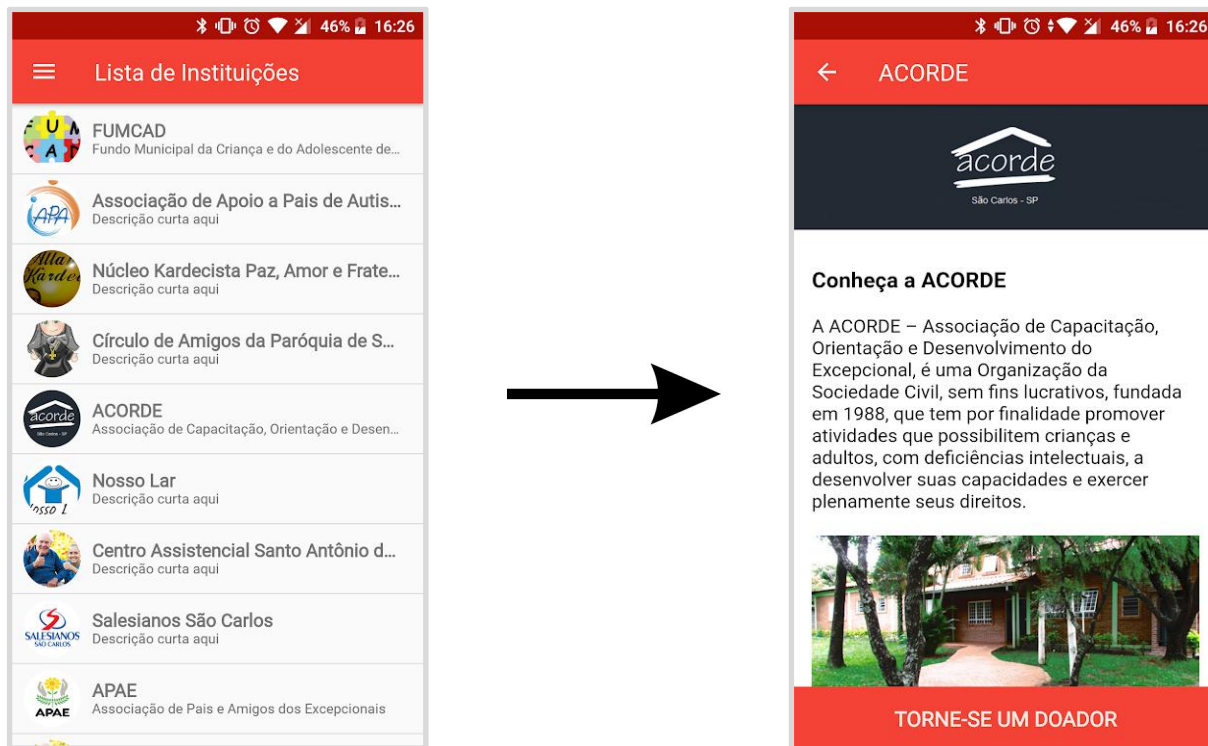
46% 16:26

Lista de Instituições

FUMCAD
Fundo Municipal da Criança e do Adolescente de...

Associação de Apoio a Pais de Autis...
Descrição curta aqui

Núcleo Kardecista Paz, Amor e Frate...
Descrição curta aqui

Círculo de Amigos da Paróquia de S...
Descrição curta aqui

ACORDE
Associação de Capacitação, Orientação e Desen...

Nosso Lar
Descrição curta aqui

Centro Assistencial Santo Antônio d...
Descrição curta aqui

Salesianos São Carlos
Descrição curta aqui

APAE
Associação de Pais e Amigos dos Excepcionais

46% 16:26

ACORDE

acorde
São Carlos - SP

Conheça a ACORDE

A ACORDE – Associação de Capacitação, Orientação e Desenvolvimento do Excepcional, é uma Organização da Sociedade Civil, sem fins lucrativos, fundada em 1988, que tem por finalidade promover atividades que possibilitem crianças e adultos, com deficiências intelectuais, a desenvolver suas capacidades e exercer plenamente seus direitos.

TORNE-SE UM DOADOR